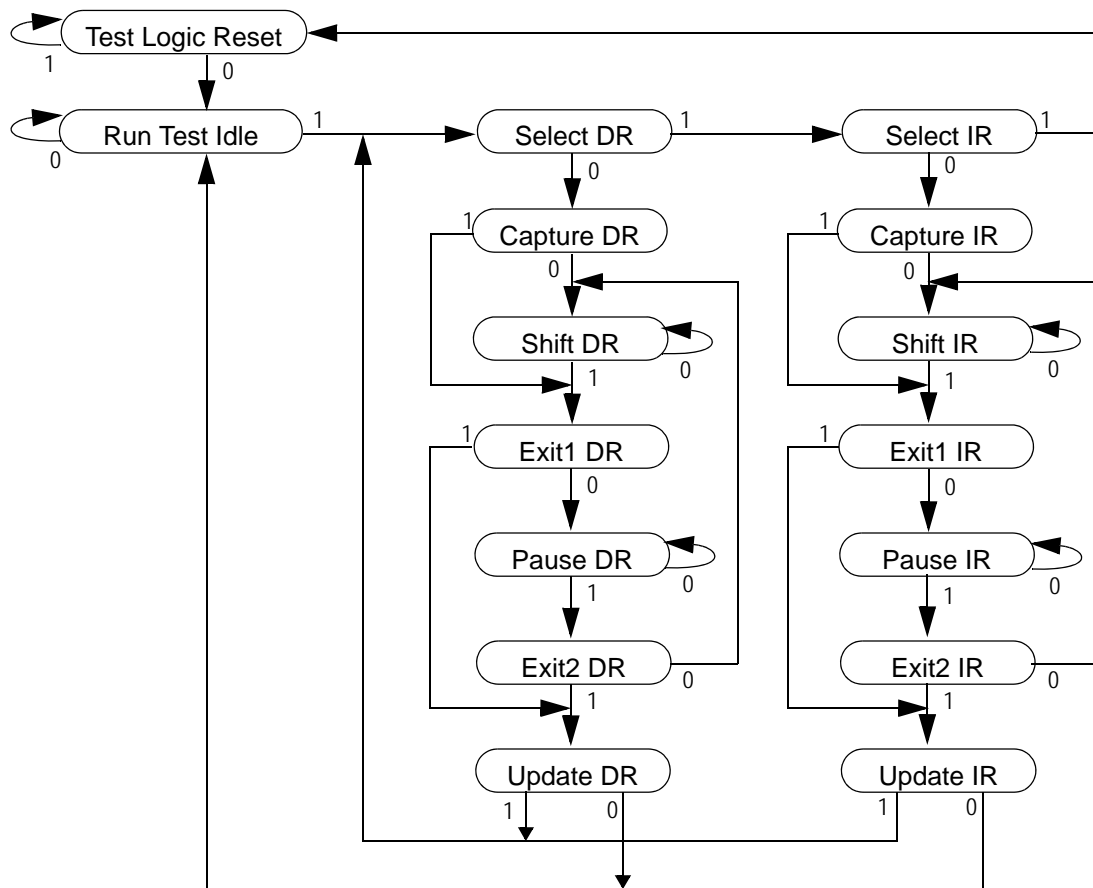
Test Logic Reset
1
0
Run Test Idle
0
1
Select DR
1
0
Select IR
1
0
Capture DR
1
0
Capture IR
1
0
Shift DR
0
1
Shift IR
0
1
Exit1 DR
1
0
Exit1 IR
1
0
Pause DR
0
1
Pause IR
0
1
Exit2 DR
0
1
Exit2 IR
0
1
Update DR
1
0
Update IR
1
0